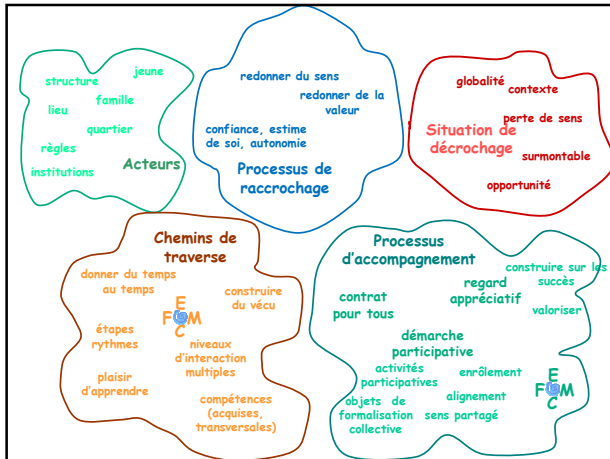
structure
jeune
famille
lieu
quartier
règles
Acteurs
institutions

redonner du sens
redonner de la valeur
confiance, estime de soi, autonomie
Processus de raccrochage

globalité
contexte
perte de sens
Situation de décrochage
surmontable
opportunité

Chemins de traverse
donner du temps au temps
construire du vécu
E
F M
C
étapes rythmes
niveaux d'interaction multiples
plaisir d'apprendre
compétences (acquises, transversales)

Processus d'accompagnement
construire sur les succès
regard appréciatif
contrat pour tous
valoriser
démarche participative
activités participatives
enrôlement
objets de formalisation collective
alignement
sens partagé
E
F M
C